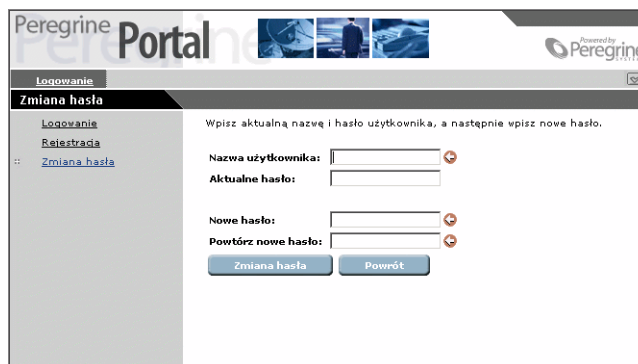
Peregrine Portal

Powered by Peregrine

Logowanie

Zmiana hasła

Logowanie
Rejestracja
Zmiana hasła

Wpisz aktualną nazwę i hasło użytkownika, a następnie wpisz nowe hasło.

Nazwa użytkownika:
Aktualne hasło:

Nowe hasło:
Powtórz nowe hasło:

Zmiana hasła
Powrót